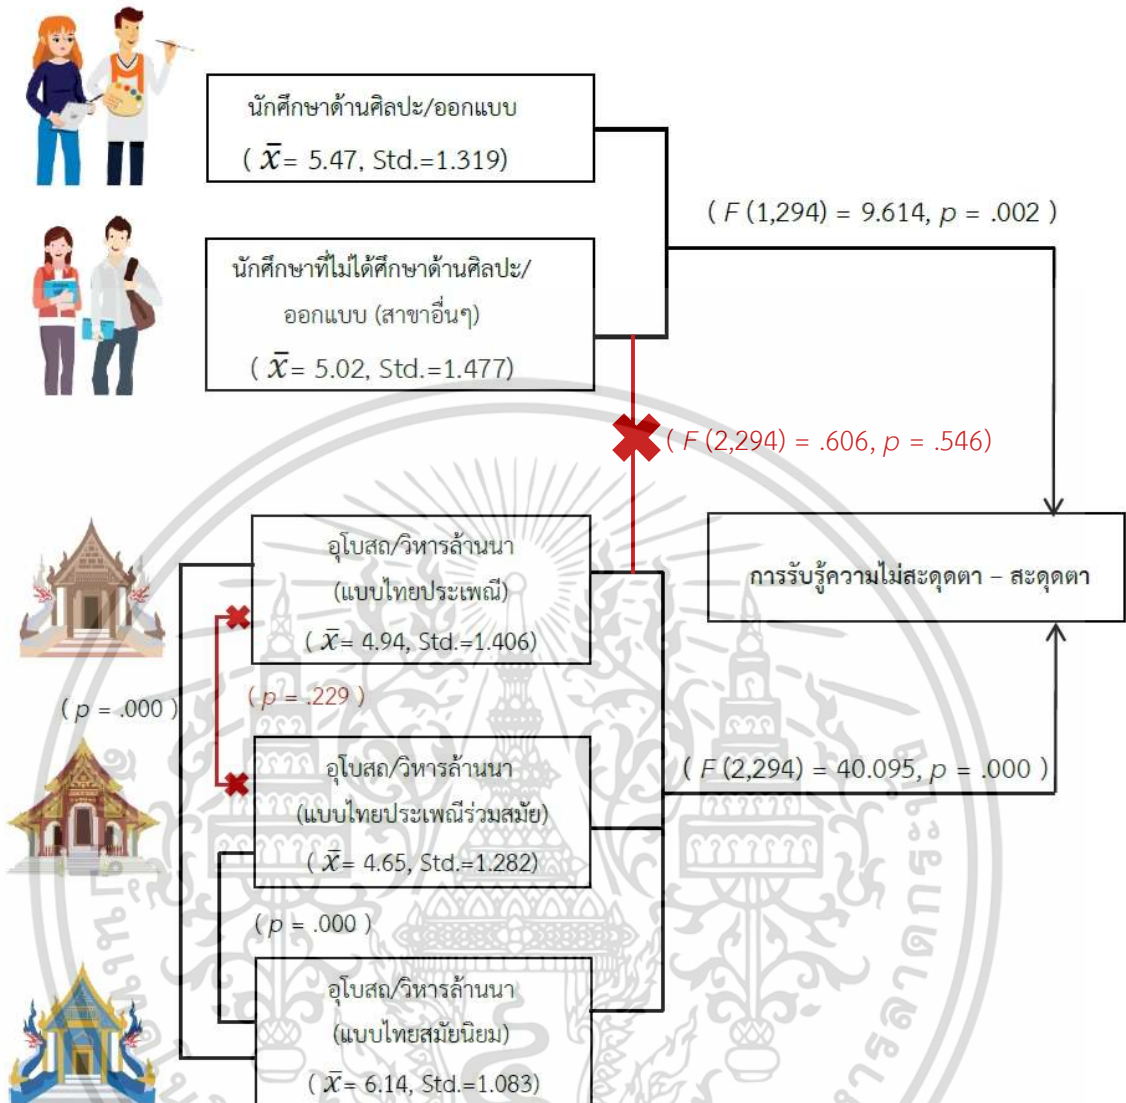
นักศึกษาด้านศิลปะ/ออกแบบ
( $\bar{x}$= 5.47, Std.=1.319)

นักศึกษาที่ไม่ได้ศึกษาด้านศิลปะ/ออกแบบ (สาขาอื่นๆ)
( $\bar{x}$= 5.02, Std.=1.477)

( $F$ (1,294) = 9.614, $p$ = .002 )

( $F$ (2,294) = .606, $p$ = .546)

การรับรู้ความไม่สะดุดตา – สะดุดตา

อุโบสถ/วิหารล้านนา
(แบบไทยประเพณี)
( $\bar{x}$= 4.94, Std.=1.406)

( $p$ = .229 )

( $p$ = .000 )

อุโบสถ/วิหารล้านนา
(แบบไทยประเพณีร่วมสมัย)
( $\bar{x}$= 4.65, Std.=1.282)

( $F$ (2,294) = 40.095, $p$ = .000 )

( $p$ = .000 )

อุโบสถ/วิหารล้านนา
(แบบไทยสมัยนิยม)
( $\bar{x}$= 6.14, Std.=1.083)